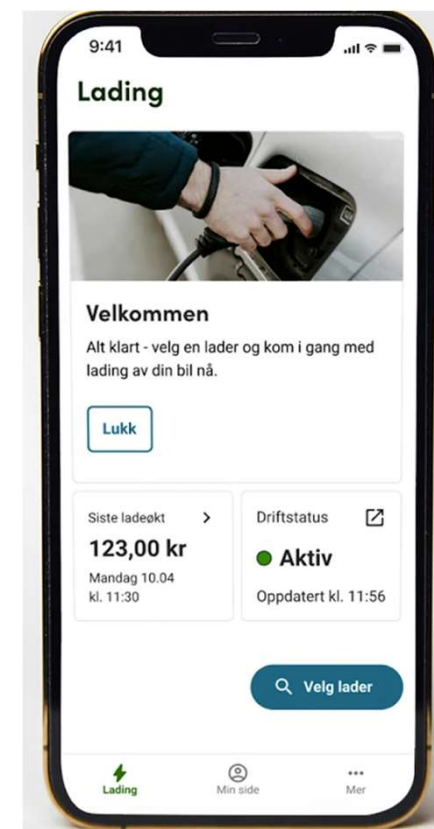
9:41

Lading

Velkommen

Alt klart - velg en lader og kom i gang med lading av din bil nå.

Lukk

Siste ladeøkt >

123,00 kr

Mandag 10.04
kl. 11:30

Driftstatus

Aktiv

Oppdatert kl. 11:56

Velg lader

Lading

Min side

Mer